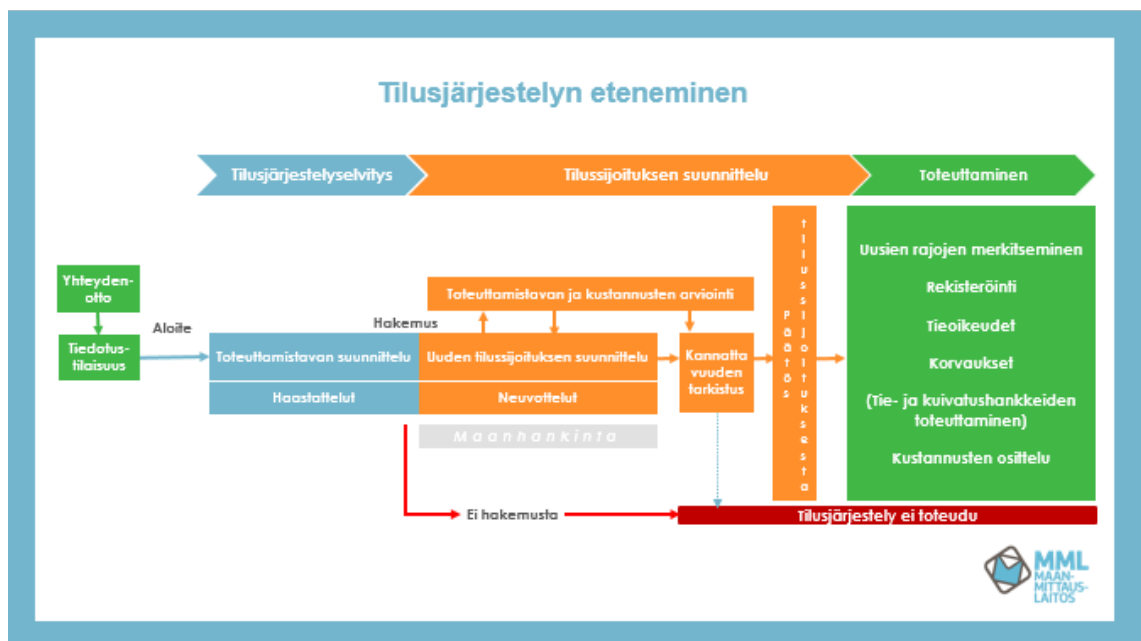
Tilusjärjestelyn eteneminen

Tilusjärjestelyselvitys

Tilussijoituksen suunnittelu

Toteuttaminen

Yhteydenotto

Tiedotustilaisuus

Aloite

Hakemus

Toteuttamistavan ja kustannusten arviointi

Toteuttamistavan suunnittelu

Haastattelut

Uuden tilussijoituksen suunnittelu

Neuvottelut

Maanhankinta

Kannatta vuuden tarkistus

Päätös tilussijoituksesta

Uusien rajojen merkitseminen

Rekisteröinti

Tieoikeudet

Korvaukset

(Tie- ja kuivatushankkeiden toteuttaminen)

Kustannusten osittelu

Ei hakemusta

Tilusjärjestely ei toteudu

MML MAANMITTAUSLAITOS